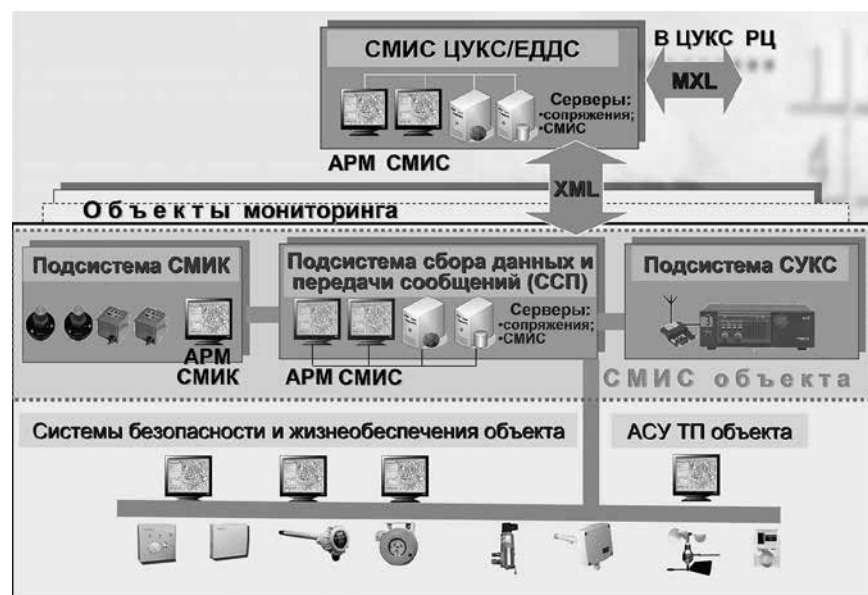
СМИС ЦУКС/ЕДДС

В ЦУКС РЦ

MXL

Серверы:
•сопряжения;
•СМИС

АРМ СМИС

XML

Объекты мониторинга

Подсистема СМИК

АРМ СМИК

Подсистема сбора данных и передачи сообщений (ССП)

Серверы:
•сопряжения;
•СМИС

АРМ СМИС

Подсистема СУКС

СМИС объекта

Системы безопасности и жизнеобеспечения объекта

АСУ ТП объекта